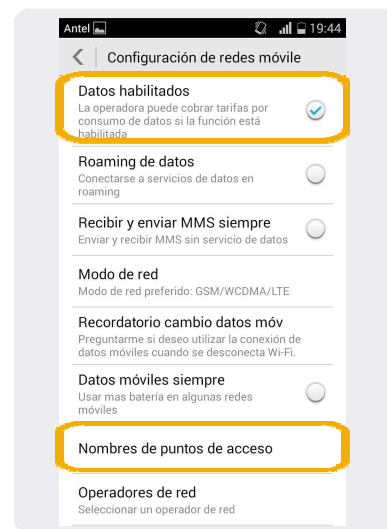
Antel
19:44

Configuración de redes móvile

Datos habilitados
La operadora puede cobrar tarifas por consumo de datos si la función está habilitada

Roaming de datos
Conectarse a servicios de datos en roaming

Recibir y enviar MMS siempre
Enviar y recibir MMS sin servicio de datos

Modo de red
Modo de red preferido: GSM/WCDMA/LTE

Recordatorio cambio datos móv
Preguntarme si deseo utilizar la conexión de datos móviles cuando se desconecta Wi-Fi.

Datos móviles siempre
Usar mas batería en algunas redes móviles

Nombres de puntos de acceso

Operadores de red
Seleccionar un operador de red